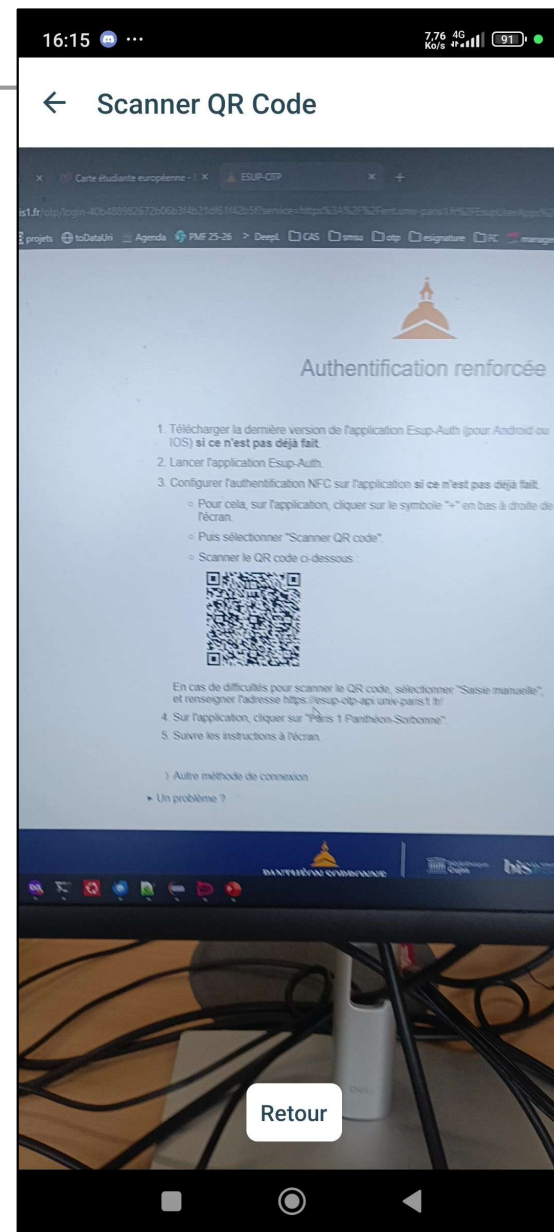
16:15 ···
7,76 Ko/s 4G 91

← Scanner QR Code

Carte étudiante européenne - | × ESUP-OTP × +

is1.fr/otp/login-40b488982672b06b3f4b21d61f42b5f?service=https%3A%2F%2Fent.univ-paris1.fr%2FEsupUserApps%2F

projets toDataUri Agenda PMF 25-26 > DeepL CAS smsu otp esignature FC manage

Authentification renforcée

1. Télécharger la dernière version de l'application Esup-Auth (pour Android ou IOS) si ce n'est pas déjà fait.
2. Lancer l'application Esup-Auth.
3. Configurer l'authentification NFC sur l'application si ce n'est pas déjà fait.
◦ Pour cela, sur l'application, cliquer sur le symbole "+" en bas à droite de l'écran.
◦ Puis sélectionner "Scanner QR code".
◦ Scanner le QR code ci-dessous :

En cas de difficultés pour scanner le QR code, sélectionner "Saisie manuelle", et renseigner l'adresse https://esup-otp-api.univ-paris1.fr/
4. Sur l'application, cliquer sur "Paris 1 Panthéon-Sorbonne".
5. Suivre les instructions à l'écran.

› Autre méthode de connexion
▸ Un problème ?

PANTHÉON SORBONNE bis

Retour